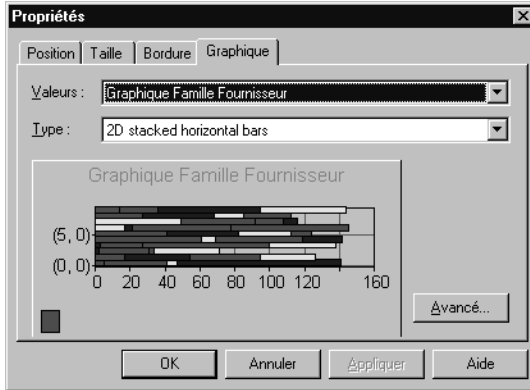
Propriétés

Position | Taille | Bordure | Graphique

Valeurs : Graphique Famille Fournisseur

Type : 2D stacked horizontal bars

Graphique Famille Fournisseur

(5, 0)
(0, 0)
0 20 40 60 80 100 120 160

Avancé...

OK Annuler Appliquer Aide